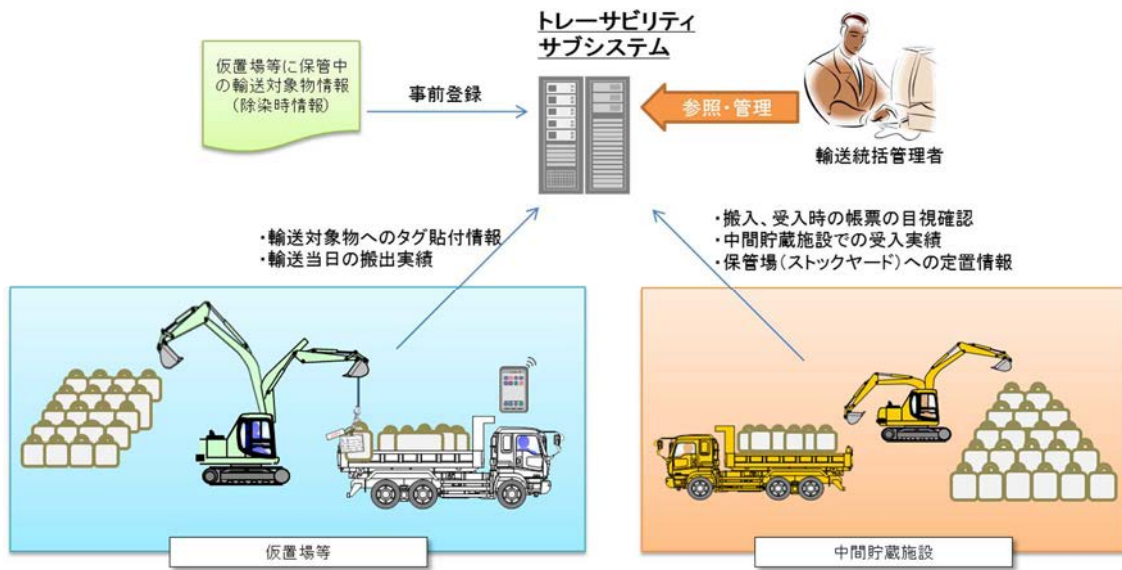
トレーサビリティ
サブシステム

仮置場等に保管中の輸送対象物情報（除染時情報）

事前登録

参照・管理

輸送統括管理者

・輸送対象物へのタグ貼付情報
・輸送当日の搬出実績

・搬入、受入時の帳票の目視確認
・中間貯蔵施設での受入実績
・保管場（ストックヤード）への定置情報

仮置場等

中間貯蔵施設